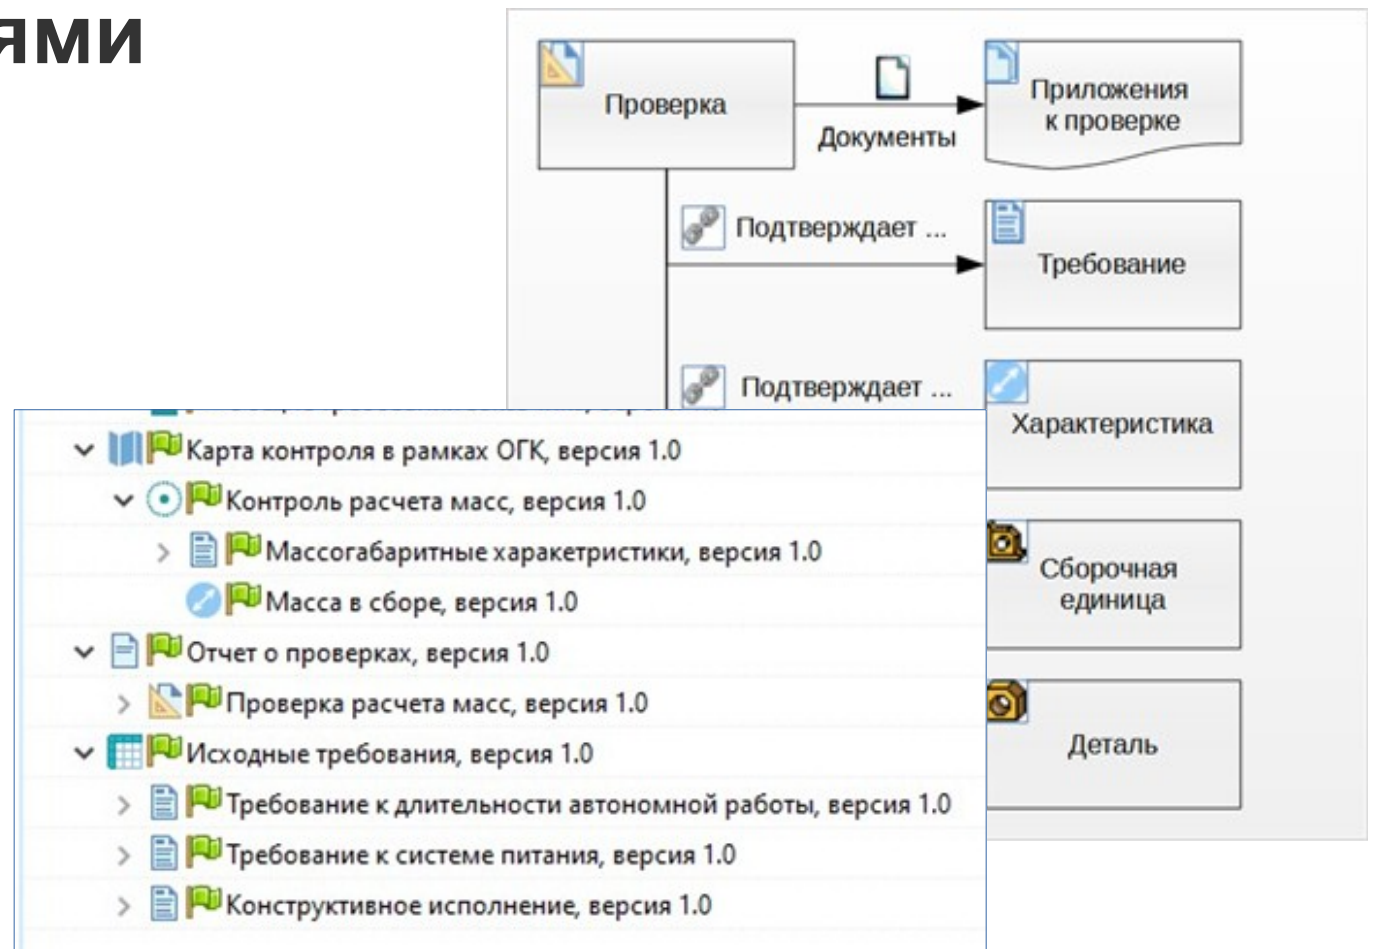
ями

Проверка

Документы

Приложения к проверке

Подтверждает ...

Требование

Подтверждает ...

Характеристика

Сборочная единица

Деталь

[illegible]

Карта контроля в рамках ОГК, версия 1.0

Контроль расчета масс, версия 1.0

Массогабаритные характеристики, версия 1.0

Масса в сборе, версия 1.0

Отчет о проверках, версия 1.0

Проверка расчета масс, версия 1.0

Исходные требования, версия 1.0

Требование к длительности автономной работы, версия 1.0

Требование к системе питания, версия 1.0

Конструктивное исполнение, версия 1.0